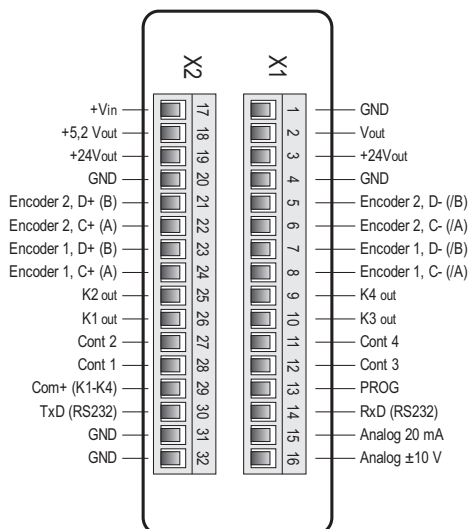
X2

X1

+Vin 17
+5,2 Vout 18
+24Vout 19
GND 20
Encoder 2, D+ (B) 21
Encoder 2, C+ (A) 22
Encoder 1, D+ (B) 23
Encoder 1, C+ (A) 24
K2 out 25
K1 out 26
Cont 2 27
Cont 1 28
Com+ (K1-K4) 29
TxD (RS232) 30
GND 31
GND 32

1 GND
2 Vout
3 +24Vout
4 GND
5 Encoder 2, D- (/B)
6 Encoder 2, C- (/A)
7 Encoder 1, D- (/B)
8 Encoder 1, C- (/A)
9 K4 out
10 K3 out
11 Cont 4
12 Cont 3
13 PROG
14 RxD (RS232)
15 Analog 20 mA
16 Analog ±10 V